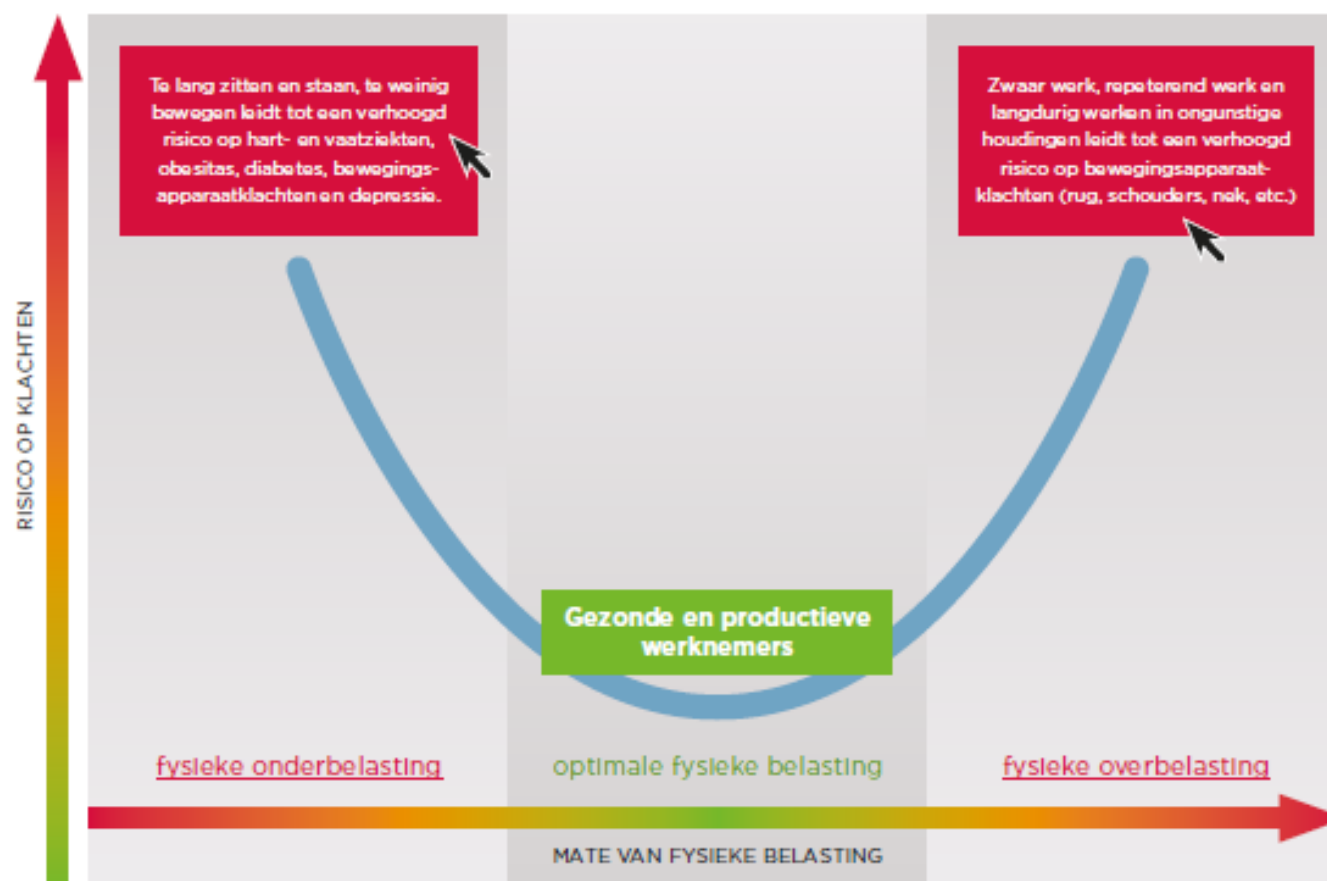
RISICO OP KLACHTEN

Te lang zitten en staan, te weinig bewegen leidt tot een verhoogd risico op hart- en vaatziekten, obesitas, diabetes, bewegingsapparaatklachten en depressie.

Zwaar werk, repeterend werk en langdurig werken in ongunstige houdingen leidt tot een verhoogd risico op bewegingsapparaatklachten (rug, schouders, nek, etc.)

Gezonde en productieve werknemers

fysieke onderbelasting

optimale fysieke belasting

fysieke overbelasting

MATE VAN FYSIEKE BELASTING